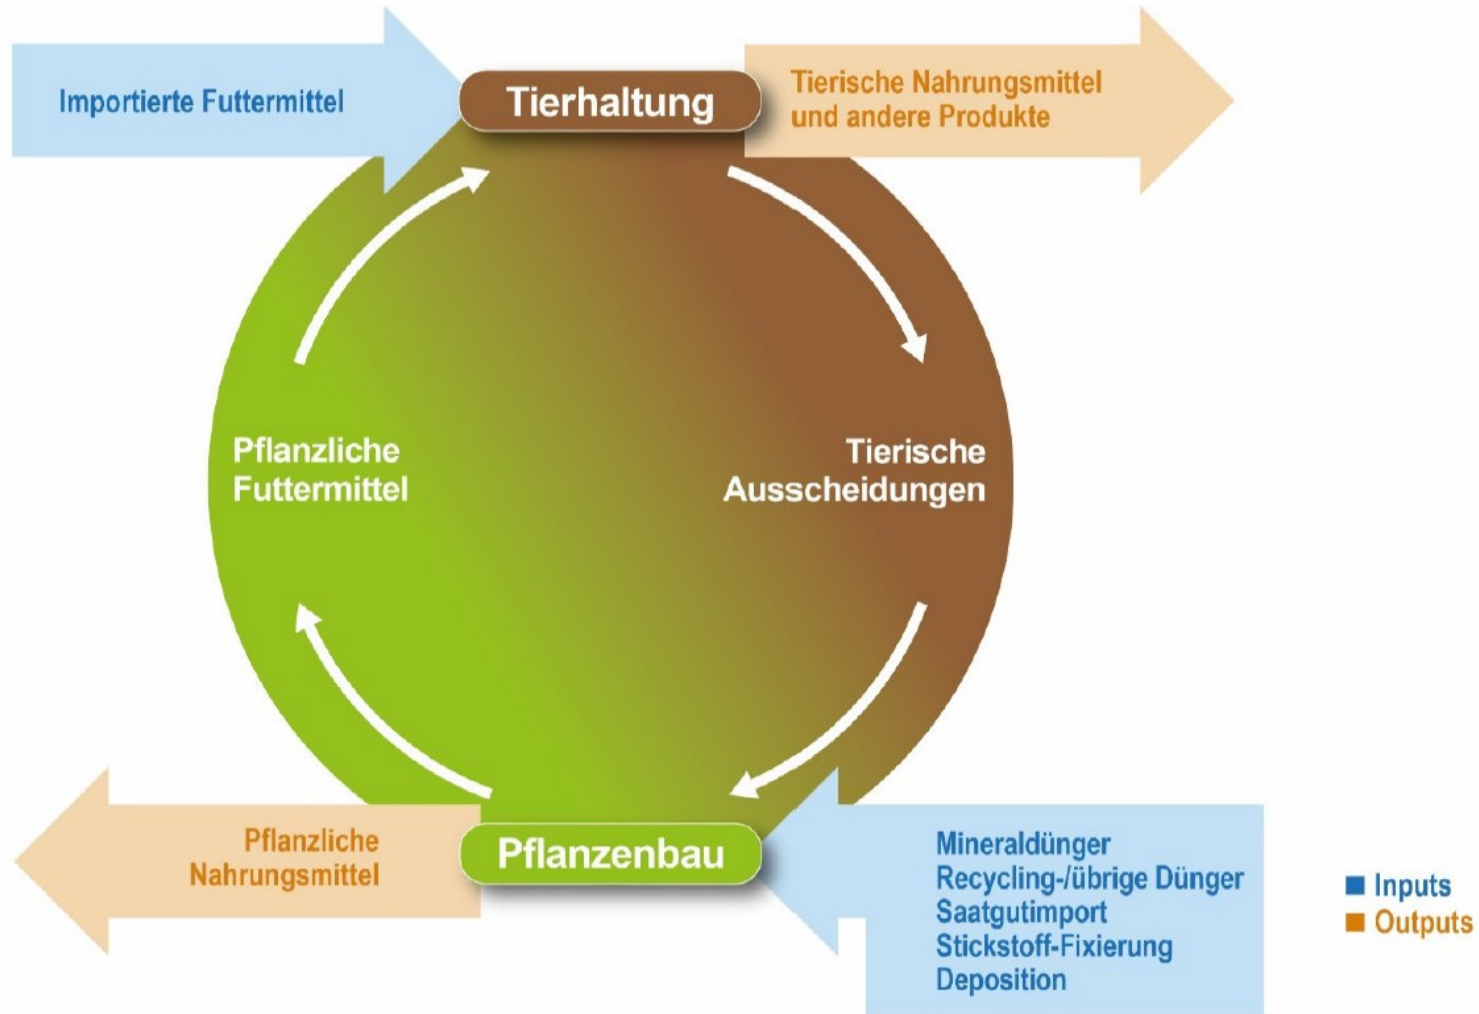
Importierte Futtermittel

Tierhaltung

Tierische Nahrungsmittel und andere Produkte

Pflanzliche Futtermittel

Tierische Ausscheidungen

Pflanzliche Nahrungsmittel

Pflanzenbau

Mineraldünger
Recycling-/übrige Dünger
Saatgutimport
Stickstoff-Fixierung
Deposition

Inputs
Outputs